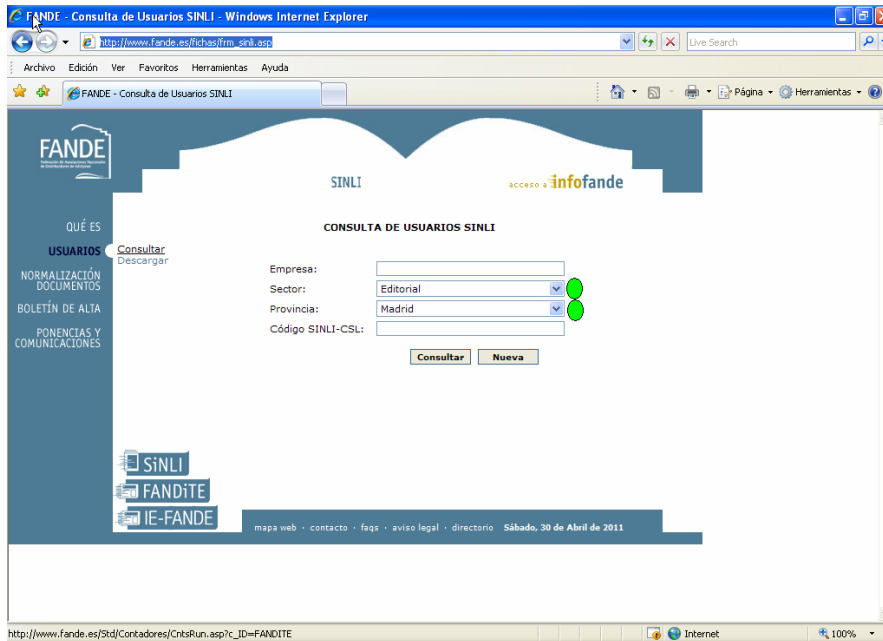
FANDE - Consulta de Usuarios SINLI - Windows Internet Explorer

http://www.fande.es/fichas/frm_sinli.asp

Live Search

Archivo Edición Ver Favoritos Herramientas Ayuda

FANDE - Consulta de Usuarios SINLI

Página Herramientas

FANDE
Federación de Asociaciones Nacionales de Distribuidores de Ediciones

SINLI

acceso a infofande

QUÉ ES

USUARIOS

Consultar
Descargar

NORMALIZACIÓN DOCUMENTOS

BOLETÍN DE ALTA

PONENCIAS Y COMUNICACIONES

CONSULTA DE USUARIOS SINLI

Empresa:

Sector: Editorial

Provincia: Madrid

Código SINLI-CSL:

Consultar Nueva

SINLI

FANDITE

IE-FANDE

mapa web · contacto · faqs · aviso legal · directorio Sábado, 30 de Abril de 2011

http://www.fande.es/Std/Contadores/CntsRun.asp?c_ID=FANDITE

Internet

100%